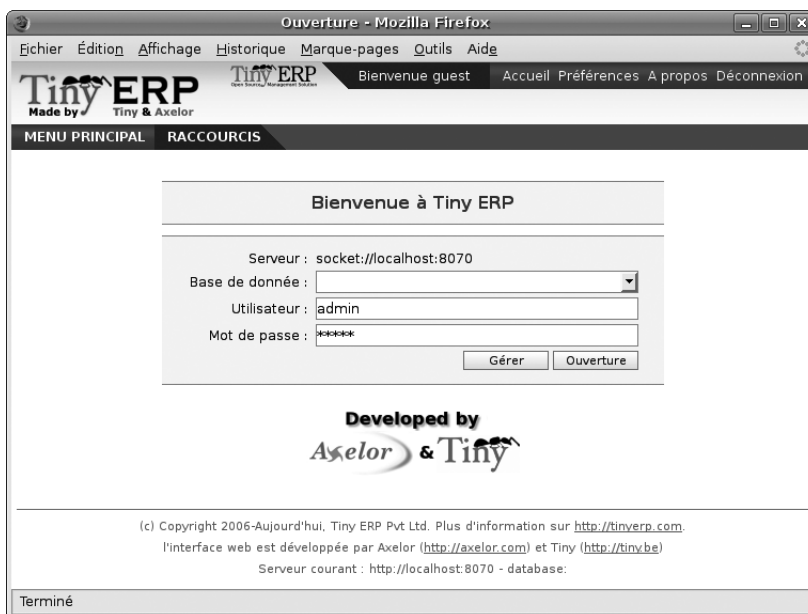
Ouverture - Mozilla Firefox

Fichier Édition Affichage Historique Marque-pages Outils Aide

Tiny ERP Made by Tiny & Axelor

Tiny ERP Open Source Management Solution

Bienvenue guest

Accueil Préférences A propos Déconnexion

MENU PRINCIPAL RACCOURCIS

Bienvenue à Tiny ERP

| | |
|---|---|
| Serveur : | socket://localhost:8070 |
| Base de donnée : | |
| Utilisateur : | admin |
| Mot de passe : | ***** |

Gérer Ouverture

Developed by

Axelor & Tiny

(c) Copyright 2006-Aujourd'hui, Tiny ERP Pvt Ltd. Plus d'information sur http://tinyerp.com.

l'interface web est développée par Axelor (http://axelor.com) et Tiny (http://tiny.be)

Serveur courant : http://localhost:8070 - database:

Terminé